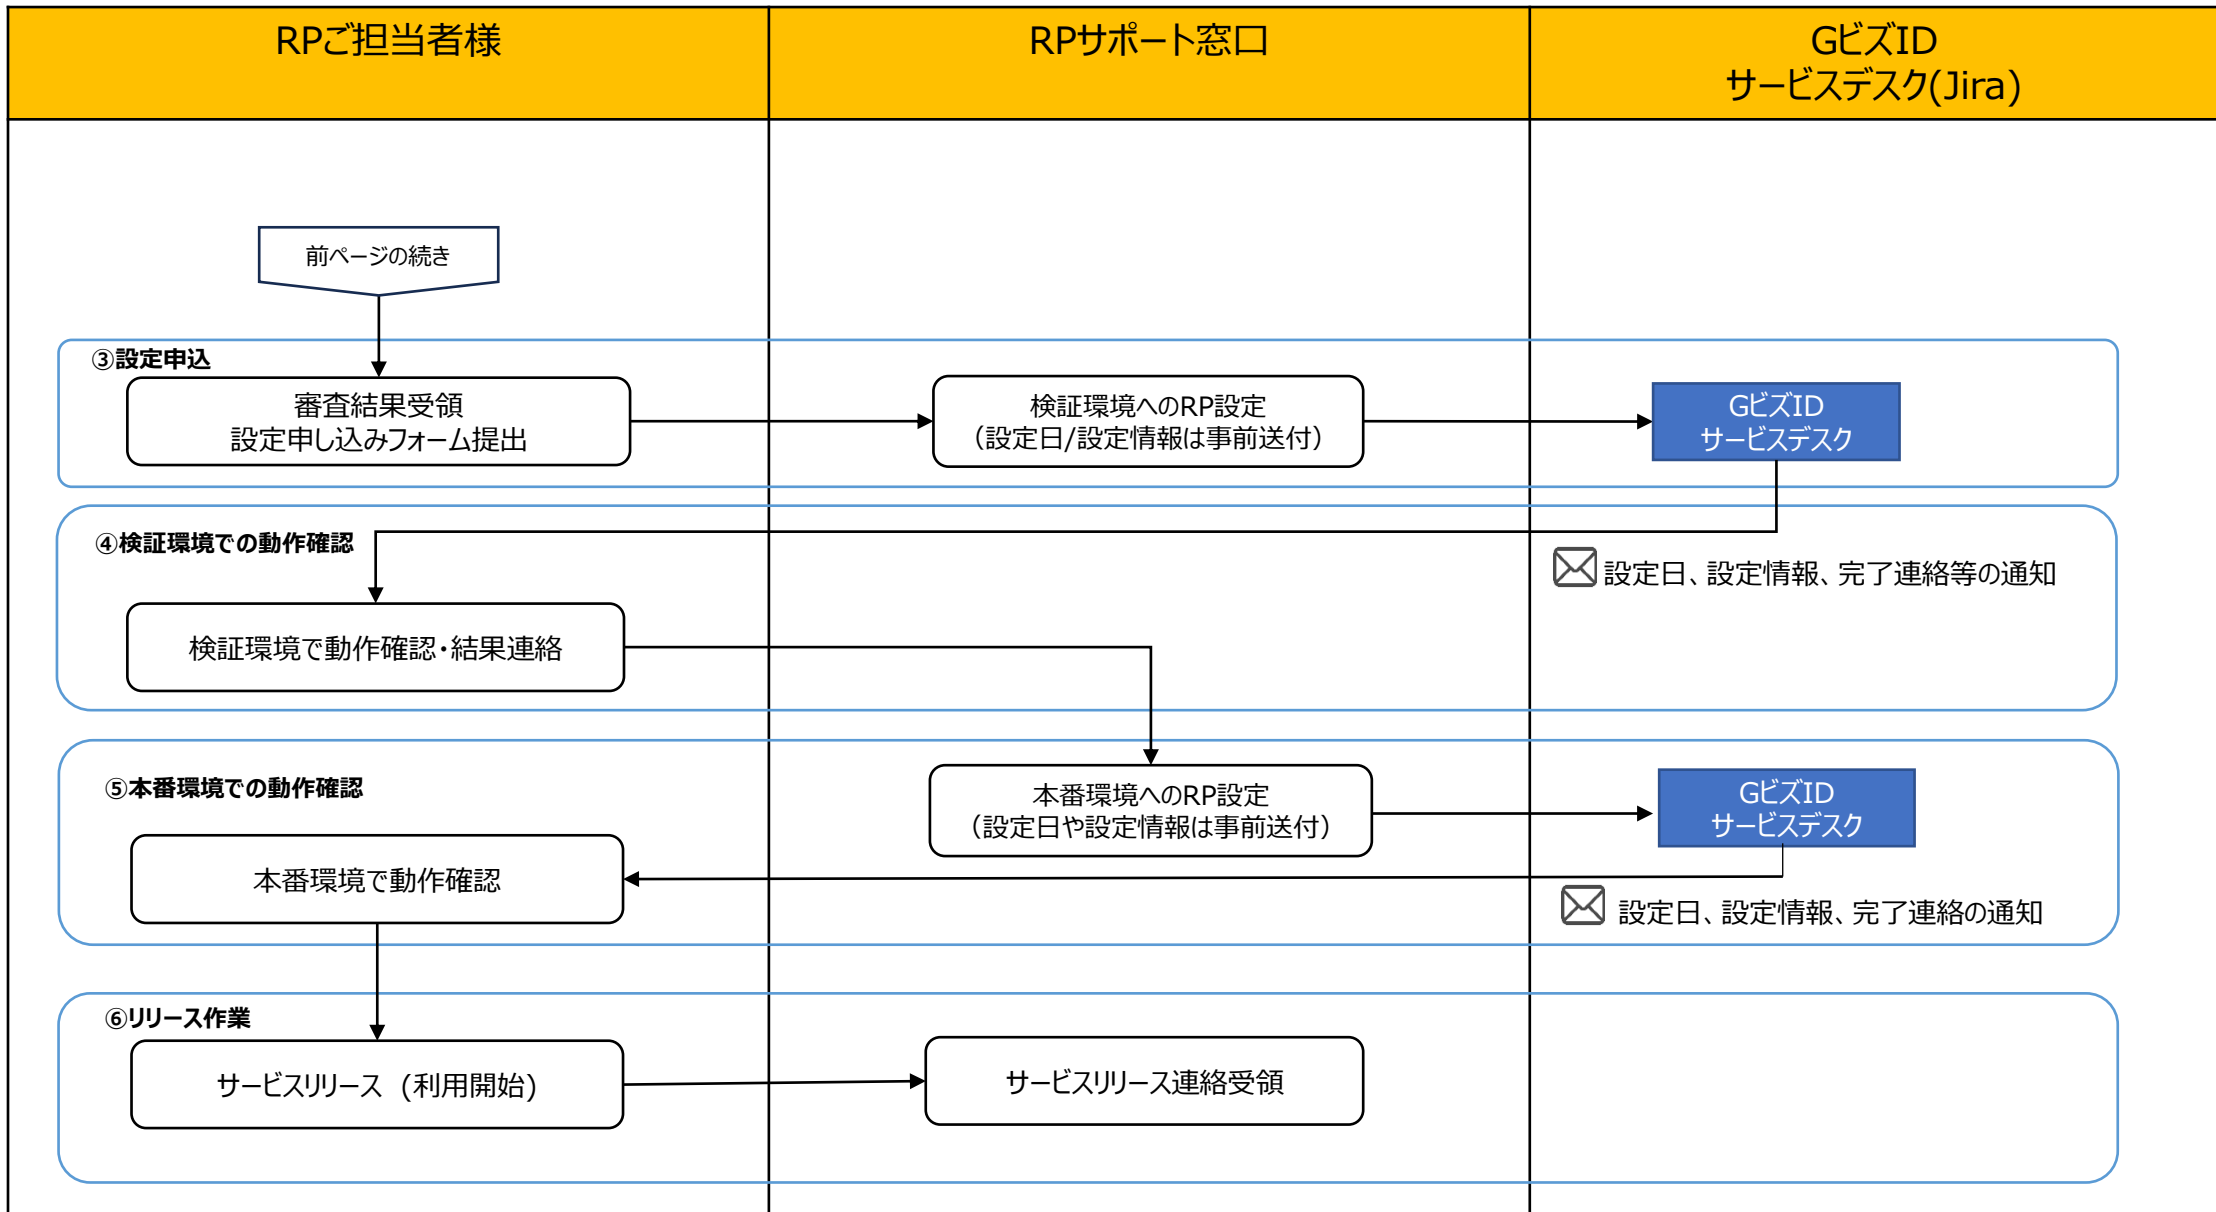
| RPご担当者様 | RPサポート窓口 | GビズID サービスデスク(Jira) |
|---|---|---|

前ページの続き

③設定申込

審査結果受領
設定申し込みフォーム提出

検証環境へのRP設定
（設定日/設定情報は事前送付）

GビズID
サービスデスク

④検証環境での動作確認

設定日、設定情報、完了連絡等の通知

検証環境で動作確認・結果連絡

⑤本番環境での動作確認

本番環境へのRP設定
（設定日や設定情報は事前送付）

GビズID
サービスデスク

本番環境で動作確認

設定日、設定情報、完了連絡の通知

⑥リリース作業

サービスリリース（利用開始）

サービスリリース連絡受領